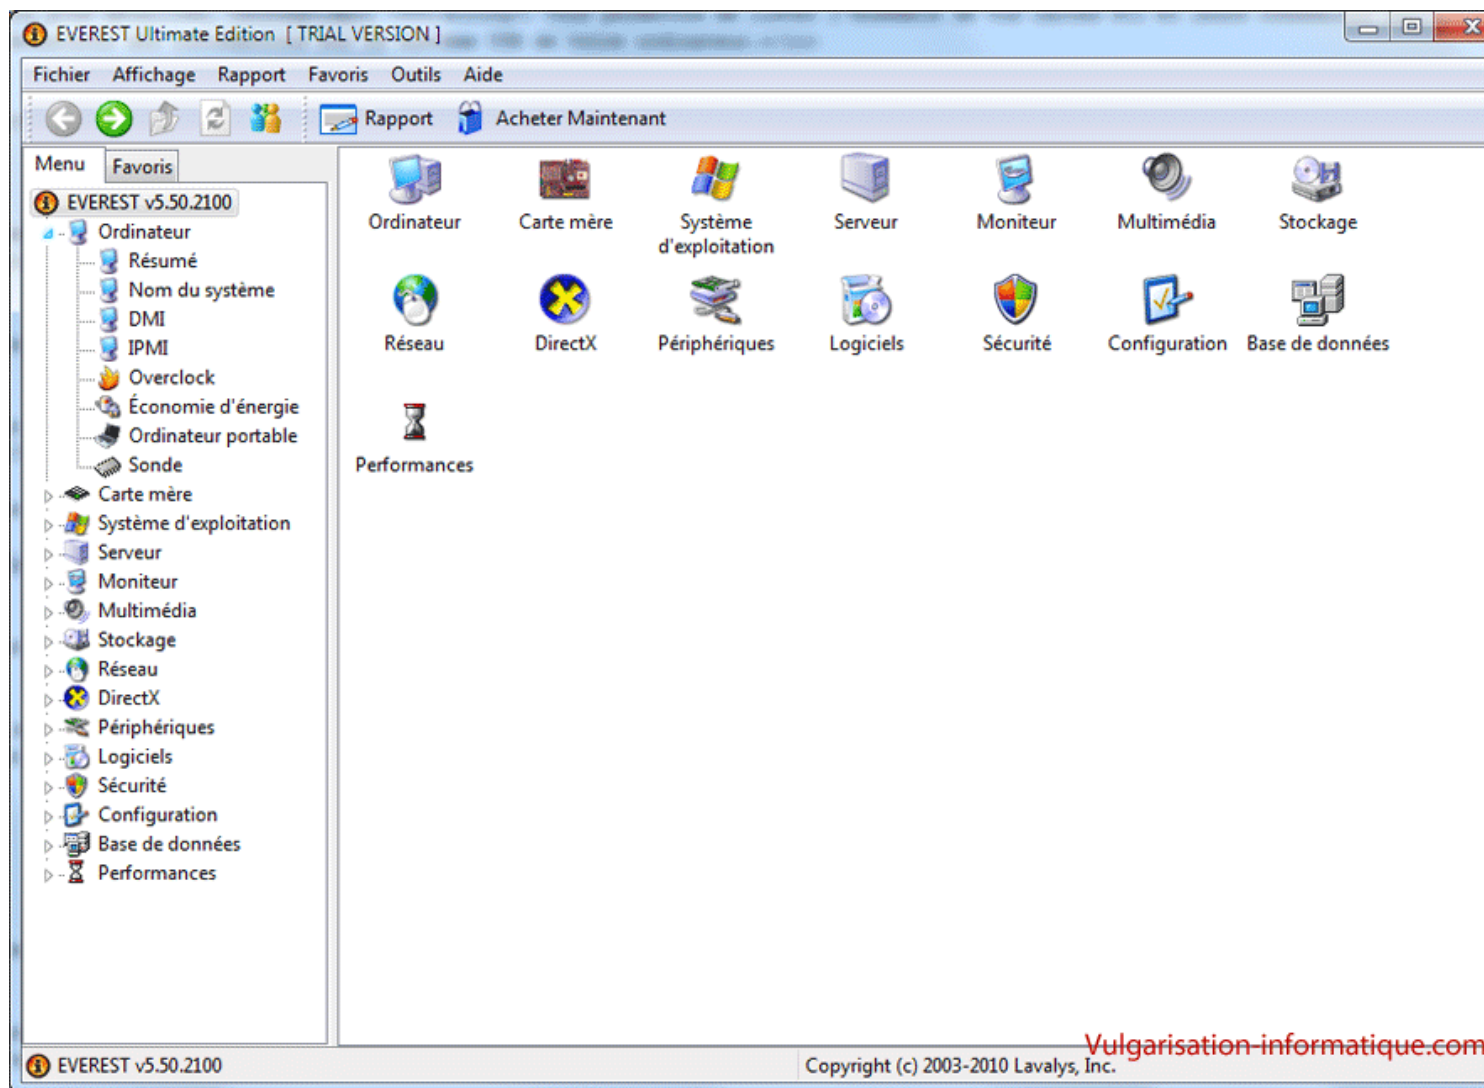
EVEREST Ultimate Edition [ TRIAL VERSION ]

Fichier Affichage Rapport Favoris Outils Aide

Rapport Acheter Maintenant

Menu Favoris

EVEREST v5.50.2100
Ordinateur
Résumé
Nom du système
DMI
IPMI
Overclock
Économie d'énergie
Ordinateur portable
Sonde
Carte mère
Système d'exploitation
Serveur
Moniteur
Multimédia
Stockage
Réseau
DirectX
Périphériques
Logiciels
Sécurité
Configuration
Base de données
Performances

Ordinateur
Carte mère
Système d'exploitation
Serveur
Moniteur
Multimédia
Stockage
Réseau
DirectX
Périphériques
Logiciels
Sécurité
Configuration
Base de données
Performances

EVEREST v5.50.2100
Copyright (c) 2003-2010 Lavalys, Inc.
Vulgarisation-informatique.com